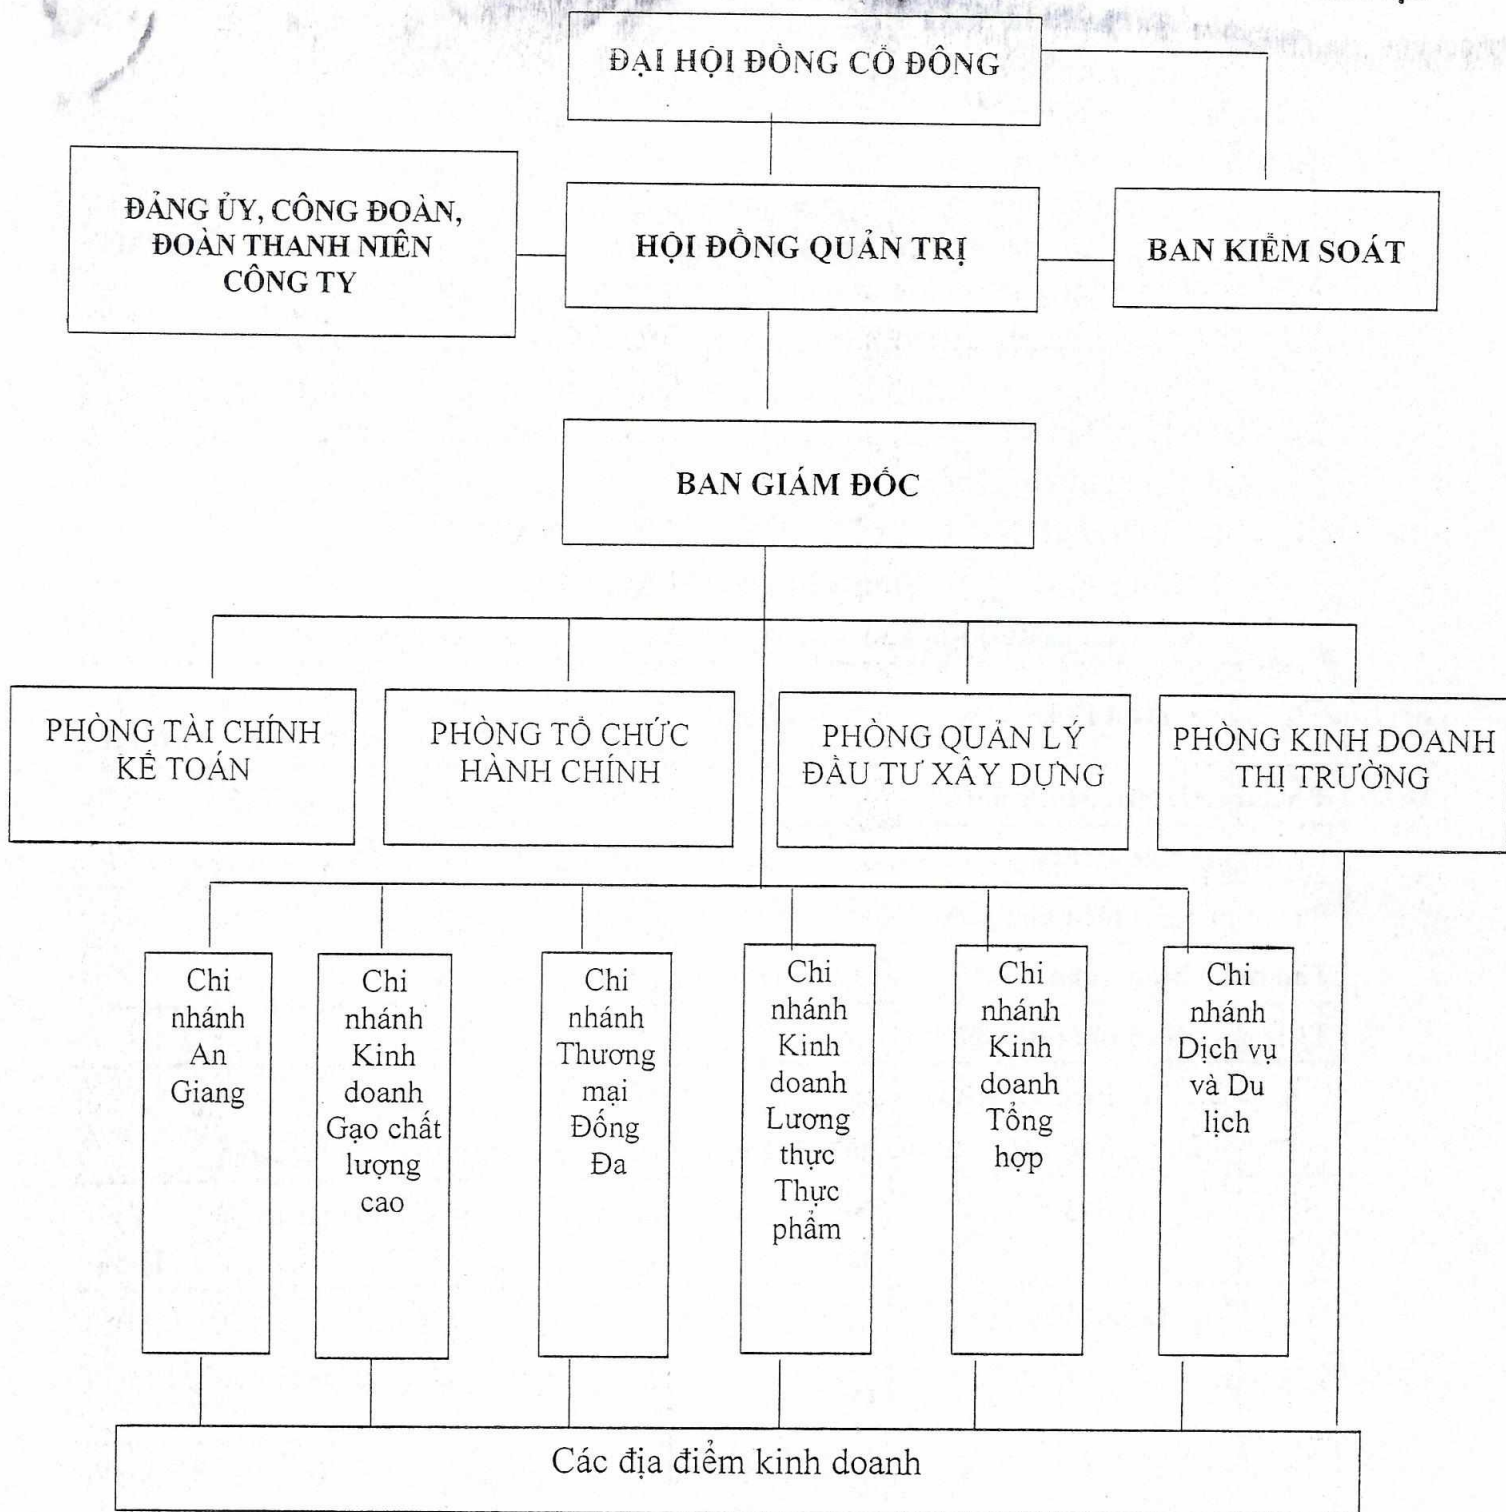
ĐẠI HỘI ĐỒNG CỔ ĐÔNG

ĐẢNG ỦY, CÔNG ĐOÀN, ĐOÀN THANH NIÊN CÔNG TY

HỘI ĐỒNG QUẢN TRỊ

BAN KIỂM SOÁT

BAN GIÁM ĐỐC

PHÒNG TÀI CHÍNH KẾ TOÁN

PHÒNG TỔ CHỨC HÀNH CHÍNH

PHÒNG QUẢN LÝ ĐẦU TƯ XÂY DỰNG

PHÒNG KINH DOANH THỊ TRƯỜNG

Chi nhánh An Giang

Chi nhánh Kinh doanh Gạo chất lượng cao

Chi nhánh Thương mại Đống Đa

Chi nhánh Kinh doanh Lương thực Thực phẩm

Chi nhánh Kinh doanh Tổng hợp

Chi nhánh Dịch vụ và Du lịch

Các địa điểm kinh doanh